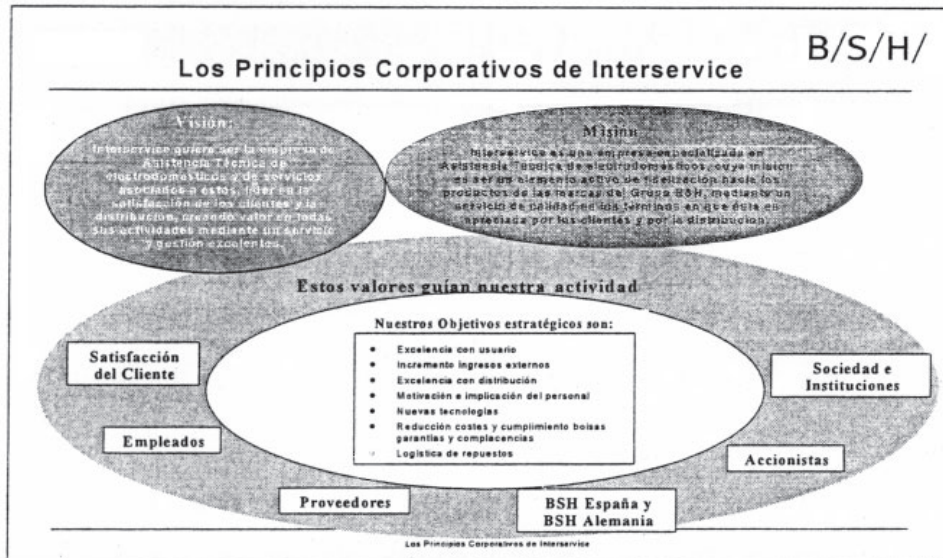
B/S/H/

Los Principios Corporativos de Interservice

Visión:

Interservice quiere ser la empresa de Asistencia Técnica de electrodomésticos y de servicios asociados a estos, líder en la satisfacción de los clientes y la distribución, creando valor en todas sus actividades mediante un servicio y gestión excelentes.

Misión

Interservice es una empresa especializada en Asistencia Técnica de electrodomésticos, cuya misión es ser un elemento activo de fidelización hacia los productos de las marcas del Grupo BSH, mediante un servicio de calidad en los términos en que ésta es apreciada por los clientes y por la distribución.

Estos valores guían nuestra actividad

Nuestros Objetivos estratégicos son:

- Excelencia con usuario
- Incremento ingresos externos
- Excelencia con distribución
- Motivación e implicación del personal
- Nuevas tecnologías
- Reducción costes y cumplimiento bolsas garantías y complacencias
- Logística de repuestos

Satisfacción del Cliente

Empleados

Proveedores

BSH España y BSH Alemania

Accionistas

Sociedad e Instituciones

Los Principios Corporativos de Interservice